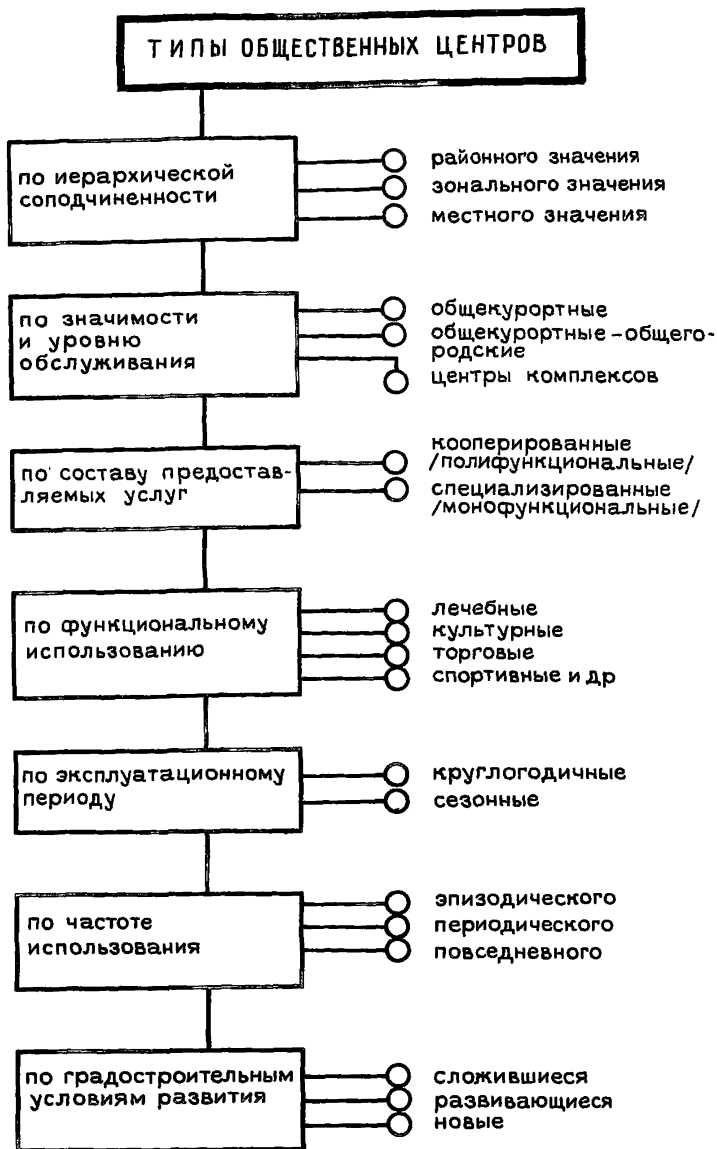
ТИПЫ ОБЩЕСТВЕННЫХ ЦЕНТРОВ

по иерархической соподчиненности

районного значения
зонального значения
местного значения

по значимости и уровню обслуживания

общекурортные
общекурортные-общегородские
центры комплексов

по составу предоставляемых услуг

кооперированные /полифункциональные/
специализированные /монофункциональные/

по функциональному использованию

лечебные
культурные
торговые
спортивные и др

по эксплуатационному периоду

круглогодичные
сезонные

по частоте использования

эпизодического
периодического
повседневного

по градостроительным условиям развития

сложившиеся
развивающиеся
новые